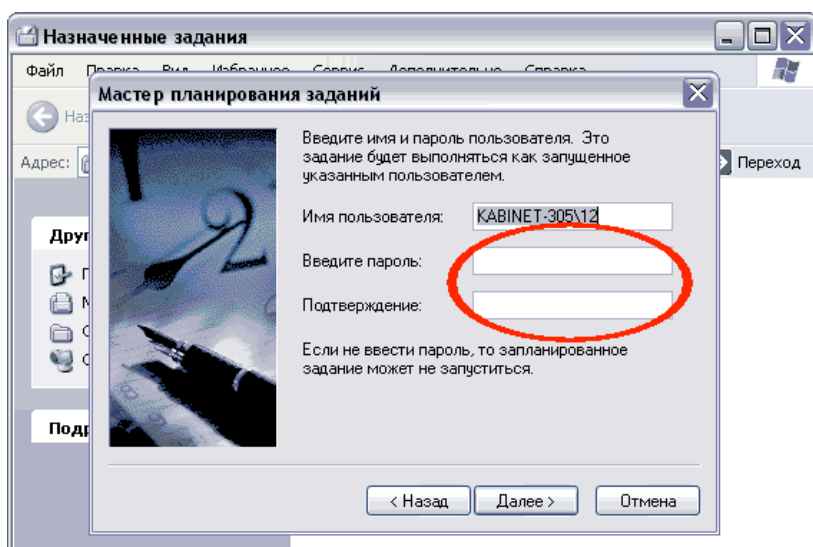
Назначенные задания

Файл Правка Вид Избранное Сервис Дополнительно Справка

Наз

Адрес:

Переход

Друг

Подр

Мастер планирования заданий

Введите имя и пароль пользователя. Это задание будет выполняться как запущенное указанным пользователем.

Имя пользователя: KABINET-305\12

Введите пароль:

Подтверждение:

Если не ввести пароль, то запланированное задание может не запуститься.

< Назад Далее > Отмена